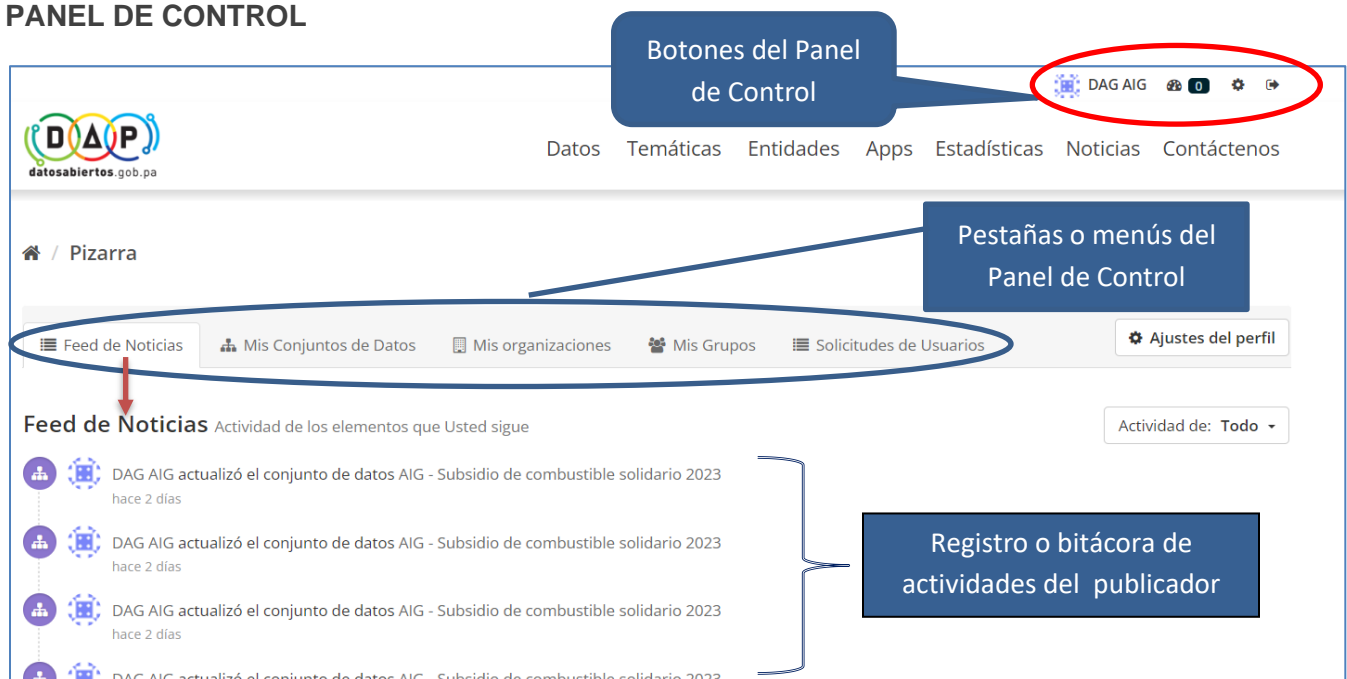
PANEL DE CONTROL

Botones del Panel de Control

DAG AIG 0

DAP
datosabiertos.gob.pa

Datos Temáticas Entidades Apps Estadísticas Noticias Contáctenos

Pizarra

Pestañas o menús del Panel de Control

Feed de Noticias Mis Conjuntos de Datos Mis organizaciones Mis Grupos Solicitudes de Usuarios

Ajustes del perfil

Feed de Noticias Actividad de los elementos que Usted sigue

Actividad de: Todo

DAG AIG actualizó el conjunto de datos AIG - Subsidio de combustible solidario 2023
hace 2 días

DAG AIG actualizó el conjunto de datos AIG - Subsidio de combustible solidario 2023
hace 2 días

DAG AIG actualizó el conjunto de datos AIG - Subsidio de combustible solidario 2023
hace 2 días

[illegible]

Registro o bitácora de actividades del publicador